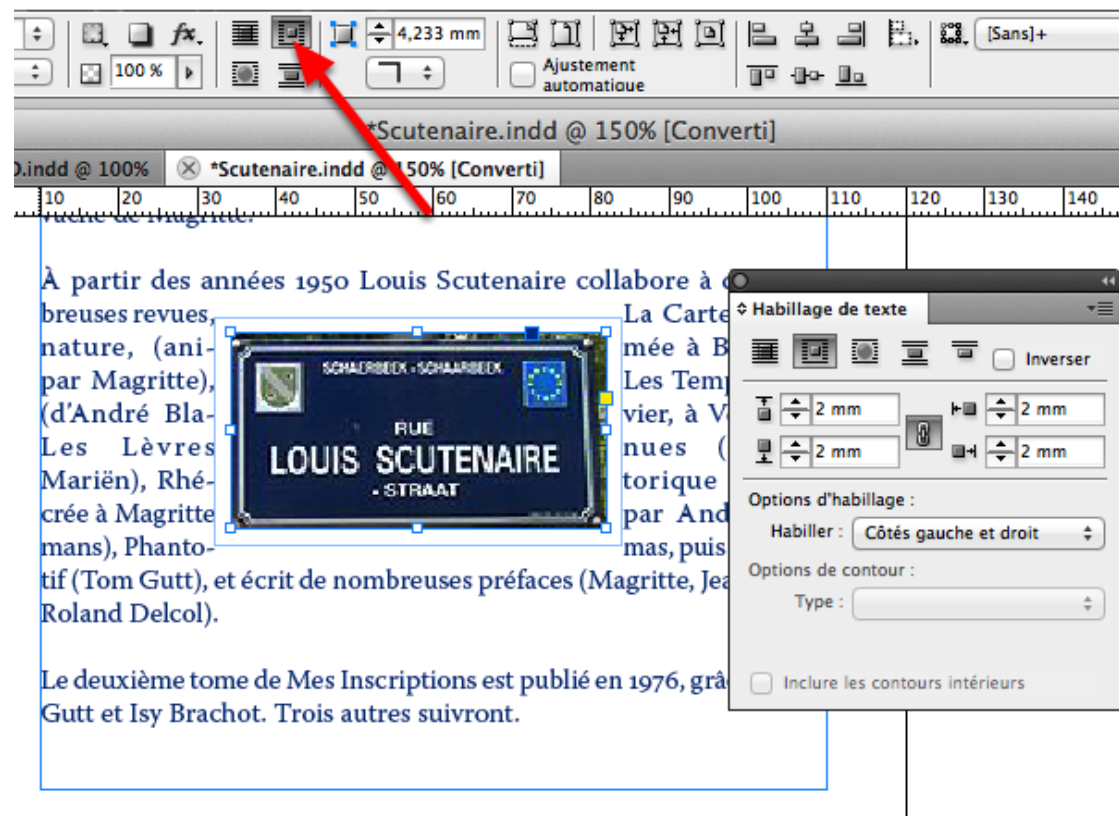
4,233 mm

100 %

Ajustement automatique

[Sans]+

*Scutenaire.indd @ 150% [Converti]

D.indd @ 100%

*Scutenaire.indd @ 150% [Converti]

10 20 30 40 50 60 70 80 90 100 110 120 130 140

À partir des années 1950 Louis Scutenaire collabore à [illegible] breuses revues, nature, (ani- par Magritte), (d'André Bla- Les Lèvres Mariën), Rhé- crée à Magritte mans), Phanto- La Carte mée à B Les Temp vier, à V nues ( torique par And mas, puis tif (Tom Gutt), et écrit de nombreuses préfaces (Magritte, Jea Roland Delcol).

SCHAERBEEK - SCHAARBEEK

RUE

LOUIS SCUTENAIRE

- STRAAT

Le deuxième tome de Mes Inscriptions est publié en 1976, grâ Gutt et Isy Brachot. Trois autres suivront.

Habillage de texte

Inverser

2 mm

2 mm

2 mm

2 mm

Options d'habillage :

Habiller :

Côtés gauche et droit

Options de contour :

Type :

Inclure les contours intérieurs